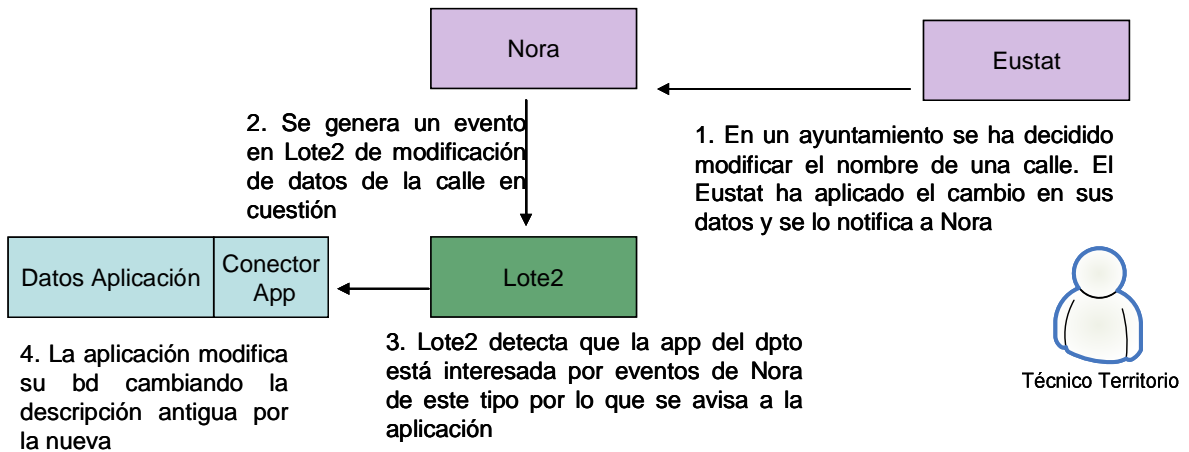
Nora

Eustat

1. En un ayuntamiento se ha decidido modificar el nombre de una calle. El Eustat ha aplicado el cambio en sus datos y se lo notifica a Nora

2. Se genera un evento en Lote2 de modificación de datos de la calle en cuestión

Datos Aplicación

Conector App

Lote2

Técnico Territorio

4. La aplicación modifica su bd cambiando la descripción antigua por la nueva

3. Lote2 detecta que la app del dpto está interesada por eventos de Nora de este tipo por lo que se avisa a la aplicación